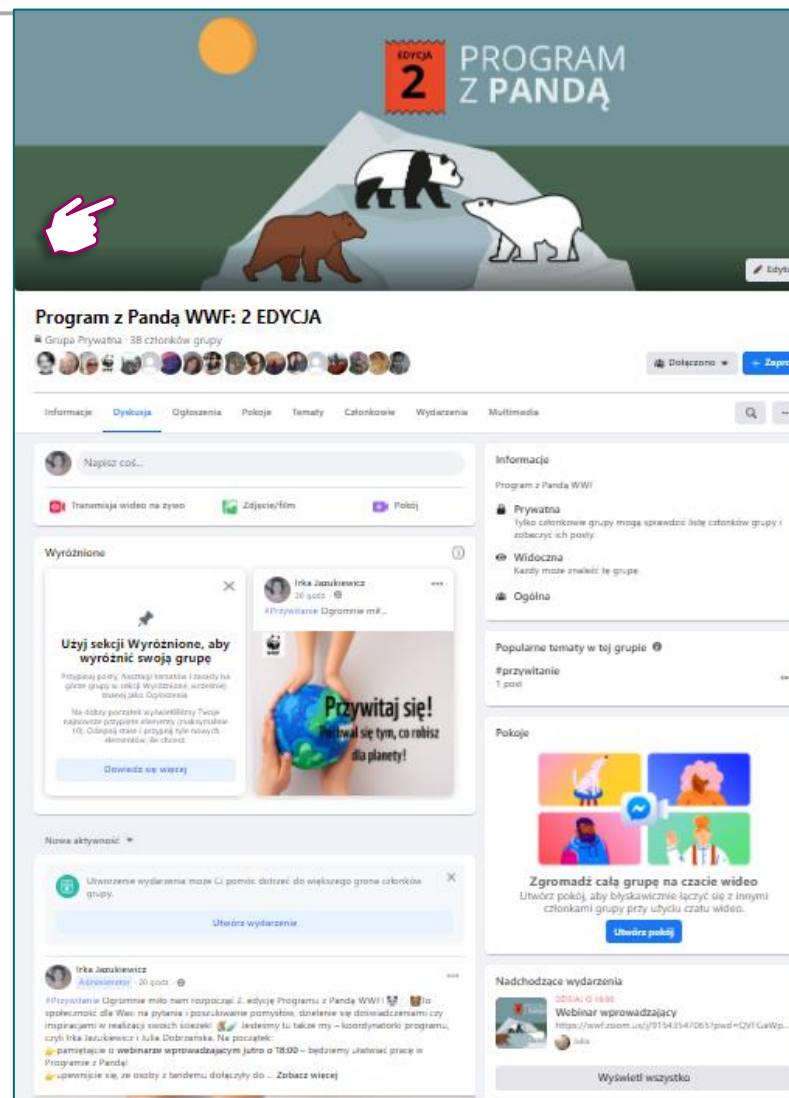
EDYCJA 2 PROGRAM Z PANDĄ

Edytuj

Program z Pandą WWF: 2 EDYCJA

Grupa Prywatna · 38 członków grupy

Dołączono

+ Zapro

Informacje Dyskusja Ogłoszenia Pokoje Tematy Członkowie Wydarzenia Multimedia

Napisz coś...

Transmisja wideo na żywo Zdjęcie/film Pokój

Wyróżnione

Użyj sekcji Wyróżnione, aby wyróżnić swoją grupę

Przypinaj posty, zaznacz tematów i zasady na górze grupy w sekcji Wyróżnione, uczniowie znanej jako Ogłoszenia

Na dobry początek wyświetliliśmy Twoje najnowsze przypięte elementy (maksymalnie 10). Odepnij stare i przypnij tyle nowych elementów, ile chcesz.

Dowiedz się więcej

Irka Jazukiewicz
20 godz. ·

#Przywitanie Ogromnie mił...

Przywitaj się!
Pochwal się tym, co robisz dla planety!

Nowa aktywność

Utworzenie wydarzenia może Ci pomóc dotrzeć do większego grona członków grupy.

Utwórz wydarzenie

Irka Jazukiewicz
Administrator · 20 godz. ·

#Przywitanie Ogromnie miło nam rozpocząć 2. edycję Programu z Pandą WWF! To społeczność dla Was: na pytania i poszukiwanie pomysłów, dzielenie się doświadczeniami czy inspiracjami w realizacji swoich ścieżek! Jesteśmy tu także my – koordynatorki programu, czyli Irka Jazukiewicz i Julia Dobrzańska. Na początek:
pamiętajcie o webinarze wprowadzającym jutro o 18:00 – będziemy ułatwiać pracę w Programie z Pandą!
upewnijcie się, że osoby z tandemu dołączyły do ... Zobacz więcej

Informacje

Program z Pandą WWF

Prywatna
Tylko członkowie grupy mogą sprawdzić listę członków grupy i zobaczyć ich posty.

Widoczna
Każdy może znaleźć tę grupę.

Ogólna

Popularne tematy w tej grupie

#przywitanie
1 post

Pokoje

Zgromadź całą grupę na czacie wideo
Utwórz pokój, aby błyskawicznie łączyć się z innymi członkami grupy przy użyciu czatu wideo.

Utwórz pokój

Nadchodzące wydarzenia

DZISIAJ O 18:00
Webinar wprowadzający
https://wwf.zoom.us/j/91543547065?pwd=QVFGaWp...
Julia

Wyświetl wszystko